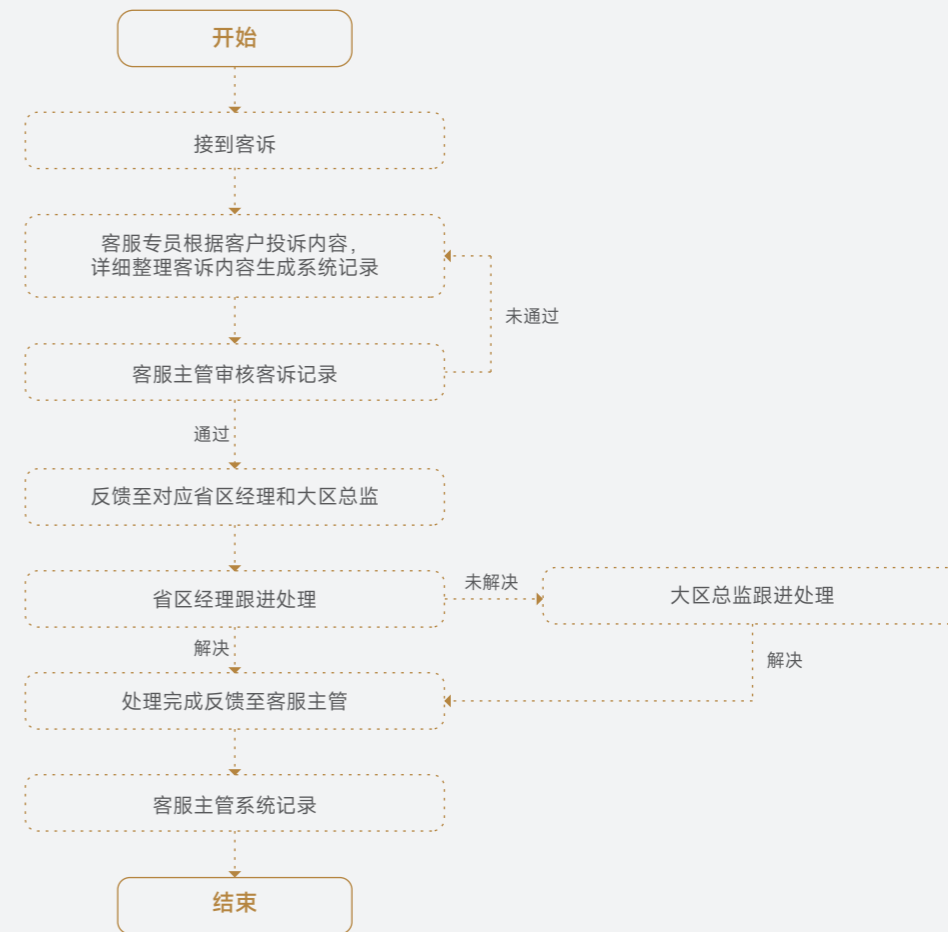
开始

接到客诉

客服专员根据客户投诉内容，详细整理客诉内容生成系统记录

未通过

客服主管审核客诉记录

通过

反馈至对应省区经理和大区总监

省区经理跟进处理

未解决

大区总监跟进处理

解决

解决

处理完成反馈至客服主管

客服主管系统记录

结束